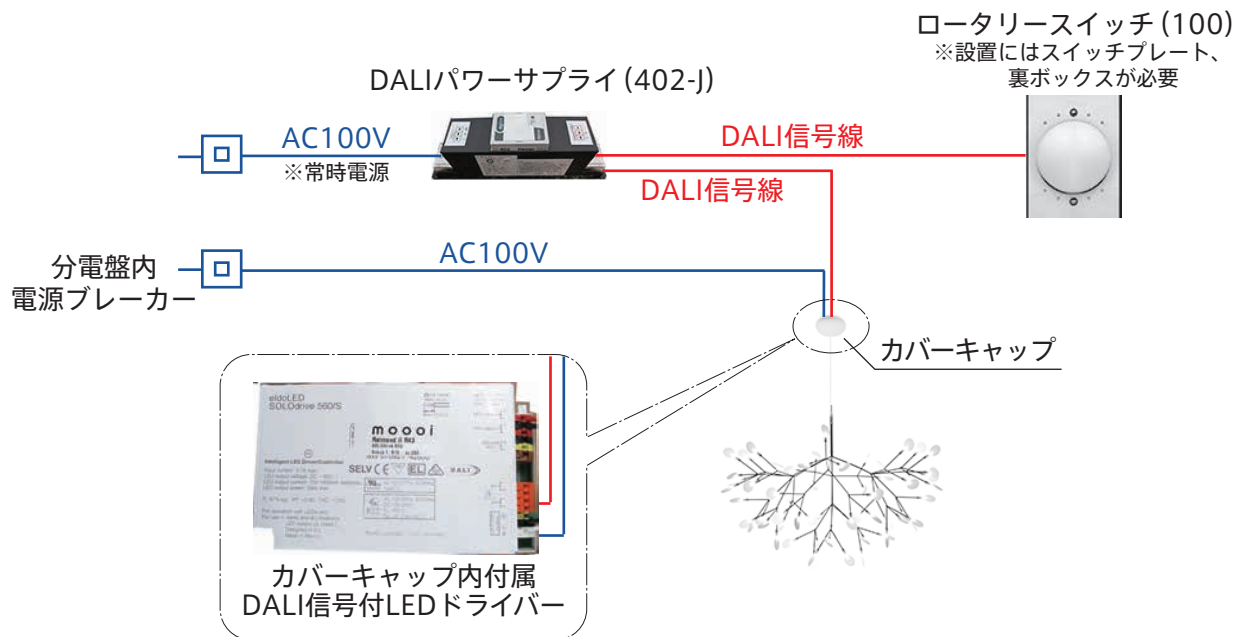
ロータリースイッチ(100)
※設置にはスイッチプレート、裏ボックスが必要

DALIパワーサプライ(402-J)

AC100V
※常時電源

DALI信号線

DALI信号線

分電盤内
電源ブレーカー

AC100V

カバーキャップ

eldoLED
SOLOdrive 560/S

moooi

SELV

DALI

カバーキャップ内付属
DALI信号付LEDドライバー